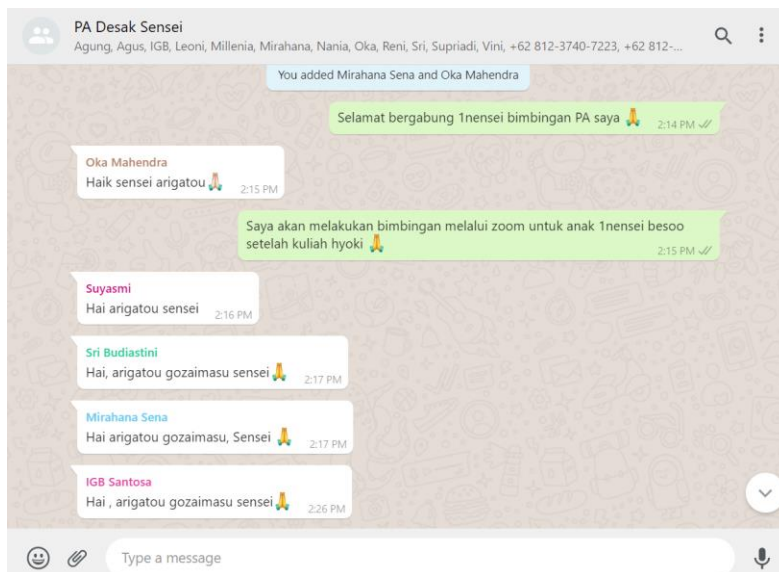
PA Desak Sensei
Agung, Agus, IGB, Leoni, Millenia, Mirahana, Nania, Oka, Reni, Sri, Supriadi, Vini, +62 812-3740-7223, +62 812-...

You added Mirahana Sena and Oka Mahendra

Selamat bergabung 1nensei bimbingan PA saya 🙏 2:14 PM

Oka Mahendra
Haik sensei arigatou 🙏 2:15 PM

Saya akan melakukan bimbingan melalui zoom untuk anak 1nensei besoo setelah kuliah hyoki 🙏 2:15 PM

Suyasmi
Hai arigatou sensei 2:16 PM

Sri Budiastini
Hai, arigatou gozaimasu sensei 🙏 2:17 PM

Mirahana Sena
Hai arigatou gozaimasu, Sensei 🙏 2:17 PM

IGB Santosa
Hai , arigatou gozaimasu sensei 🙏 2:26 PM

Type a message